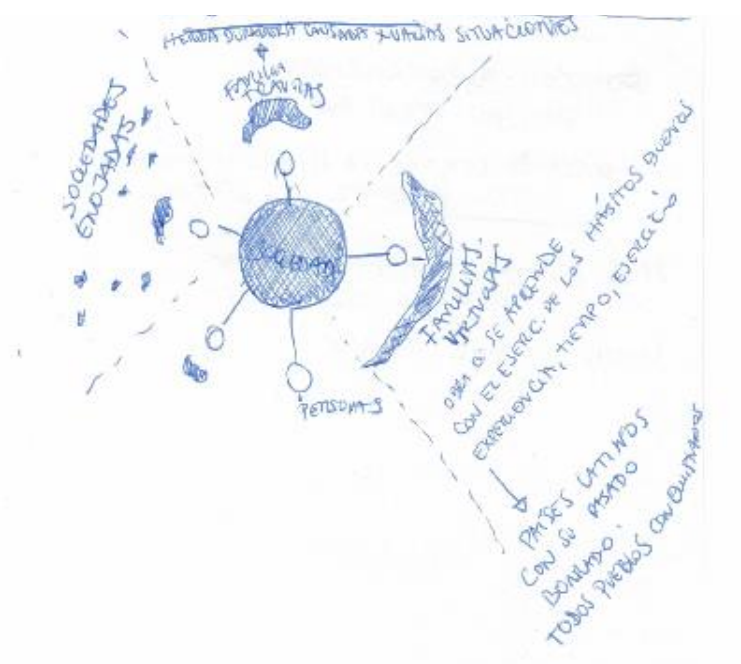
HERIDA DURADERA CAUSADA X VARIAS SITUACIONES

FAMILIA TRAVIAS

SOCIEDADES ENOJADAS

SOCIEDAD

FAMILIAS VIRTUOSAS

OBRA Q SE APRENDE CON EL EJERC. DE LOS HÁBITOS BUENOS EXPERIENCIA, TIEMPO, EJERCICIO

PERSONAS

PAÍSES LATINOS CON SU PASADO BORRADO. TODOS PUEBLOS CONQUISTADOS